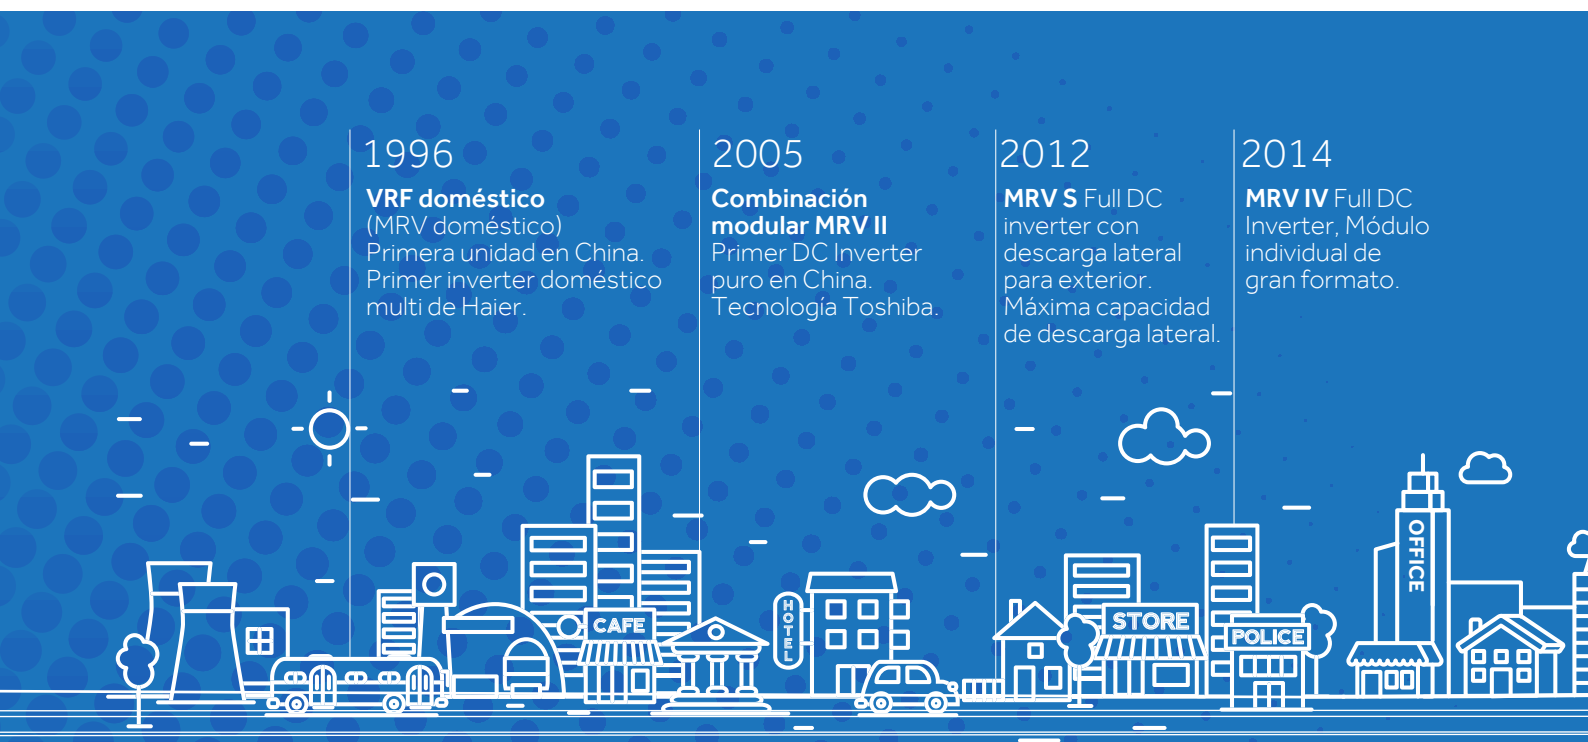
1996
**VRF doméstico**
(MRV doméstico)
Primera unidad en China.
Primer inverter doméstico multi de Haier.

2005
**Combinación modular MRV II**
Primer DC Inverter puro en China.
Tecnología Toshiba.

2012
**MRV S** Full DC inverter con descarga lateral para exterior.
Máxima capacidad de descarga lateral.

2014
**MRV IV** Full DC Inverter, Módulo individual de gran formato.

CAFE
HOTEL
STORE
POLICE
OFFICE